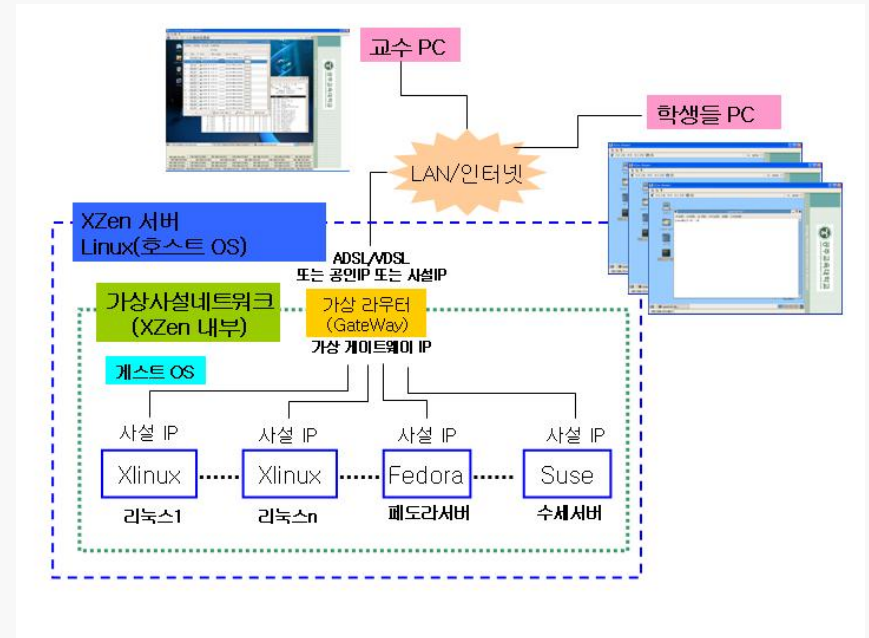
교수 PC

학생들 PC

LAN/인터넷

XZen 서버
Linux(호스트 OS)

ADSL/VDSL
또는 공인IP 또는 사설IP

가상사설네트워크
(XZen 내부)

가상 라우터
(GateWay)

가상 게이트웨이 IP

게스트 OS

사설 IP

사설 IP

사설 IP

사설 IP

Xlinux

Xlinux

Fedora

Suse

리눅스1

리눅스n

페도라서버

수세서버